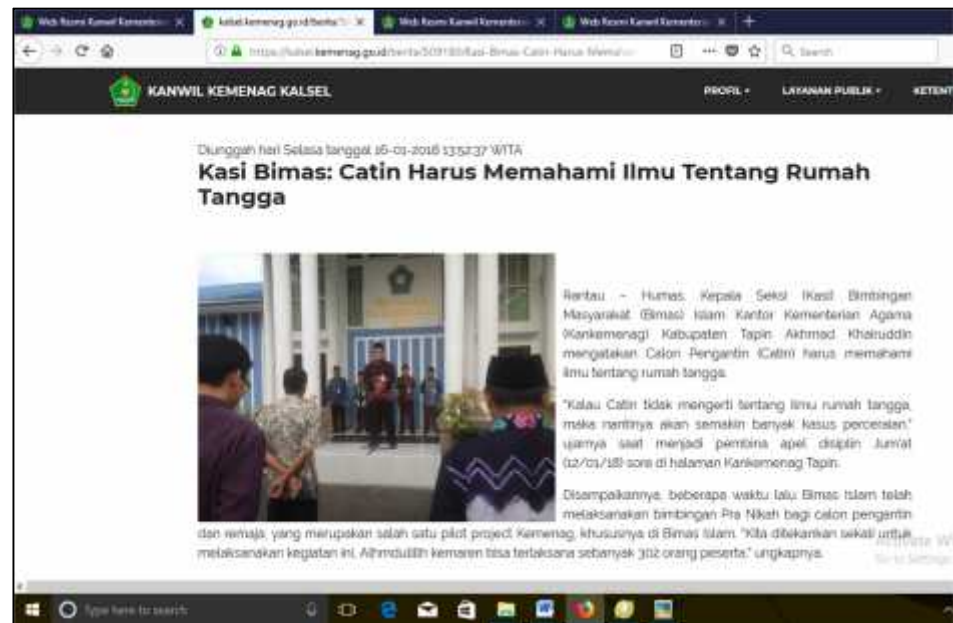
Web Resmi Kanwil Kementerian | kalsel.kemenag.go.id/berita | Web Resmi Kanwil Kementerian | Web Resmi Kanwil Kementerian

https://kalsel.kemenag.go.id/berita/509186/Kasi-Bimas-Catin-Harus-Memaha

Search

KANWIL KEMENAG KALSEL

PROFIL • LAYANAN PUBLIK • KETENT

Diunggah hari Selasa tanggal 16-01-2018 13:52:37 WITA

Kasi Bimas: Catin Harus Memahami Ilmu Tentang Rumah Tangga

Rantau – Humas. Kepala Seksi (Kasi) Bimbingan Masyarakat (Bimas) Islam Kantor Kementerian Agama (Kankemenag) Kabupaten Tapin, Akhmad Khairuddin mengatakan Calon Pengantin (Catin) harus memahami ilmu tentang rumah tangga.

"Kalau Catin tidak mengerti tentang ilmu rumah tangga, maka nantinya akan semakin banyak kasus perceraian," ujarnya saat menjadi pembina apel disiplin Jum'at (12/01/18) sore di halaman Kankemenag Tapin.

Disampaikannya, beberapa waktu lalu Bimas Islam telah melaksanakan bimbingan Pra Nikah bagi calon pengantin dan remaja, yang merupakan salah satu pilot project Kemenag, khususnya di Bimas Islam. "Kita ditekankan sekali untuk melaksanakan kegiatan ini. Alhmdulilh kemaren bisa terlaksana sebanyak 302 orang peserta," ungkapnya.

Activate W
Go to Settings

Type here to search